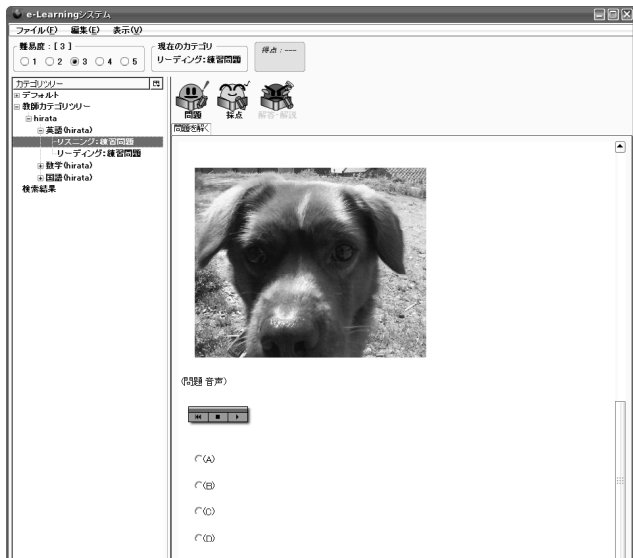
e-Learningシステム

ファイル(F) 編集(E) 表示(V)

難易度：[ 3 ]
○1 ○2 ◉3 ○4 ○5

現在のカテゴリ
リーディング：練習問題

得点：---

カテゴリツリー
デフォルト
教師カテゴリツリー
hirata
英語(hirata)
リスニング：練習問題
リーディング：練習問題
数学(hirata)
国語(hirata)
検索結果

問題
採点
解答・解説

問題を解く

(問題 音声)

(A)
(B)
(C)
(D)